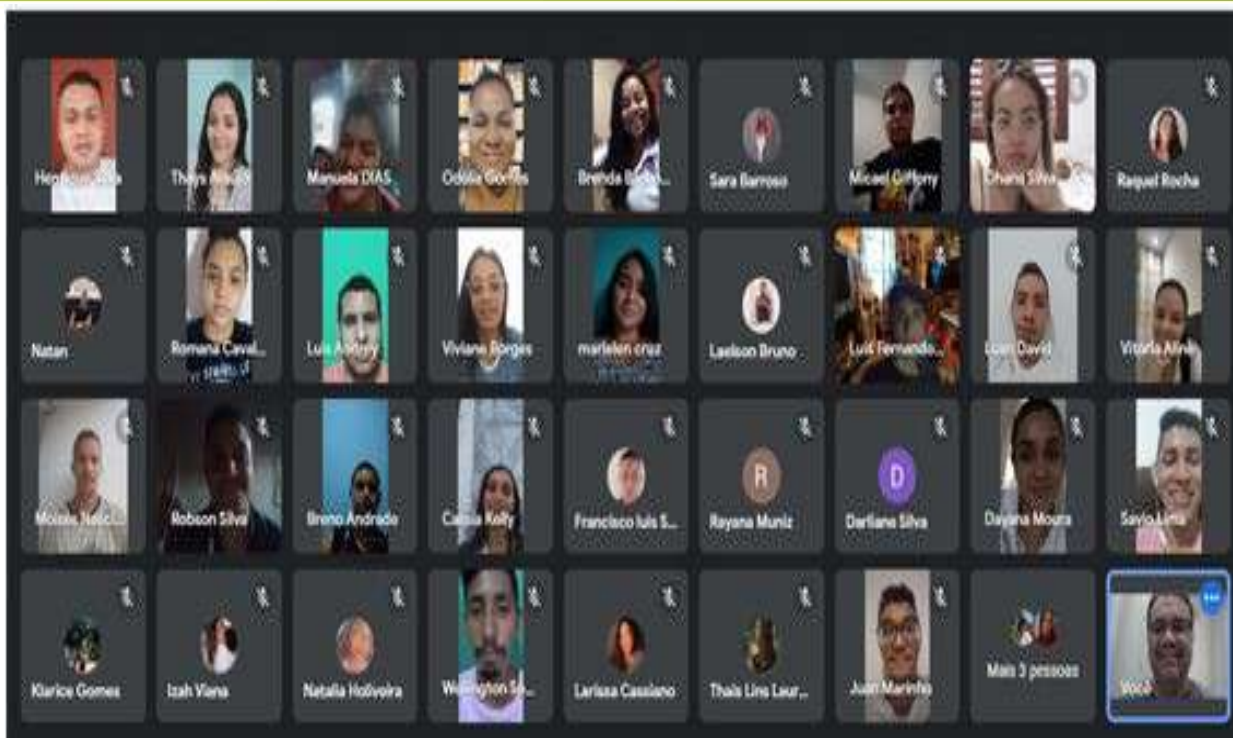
Heo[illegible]
Thays A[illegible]
Manuela DIAS
Odilia Gomes
Brenda B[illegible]
Sara Barroso
Micael G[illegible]
Chane Silva
Raquel Rocha

Natan
Romana Caval...
Luis A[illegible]
Viviane Borges
marlelen cruz
Laelson Bruno
Luis Fernando...
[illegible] David
Vitoria Aline

Moises Nasc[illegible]
Robson Silva
Breno Andrade
Cassia Kelly
Francisco luis S...
R
Rayana Muniz
D
Darliana Silva
Dayana Moura
Savio Lima

Klarice Gomes
Izah Viana
Natalia Holiveira
Wellington S...
Larissa Cassiano
Thais Lins Laur...
Juan Marinho
Mais 3 pessoas
Você